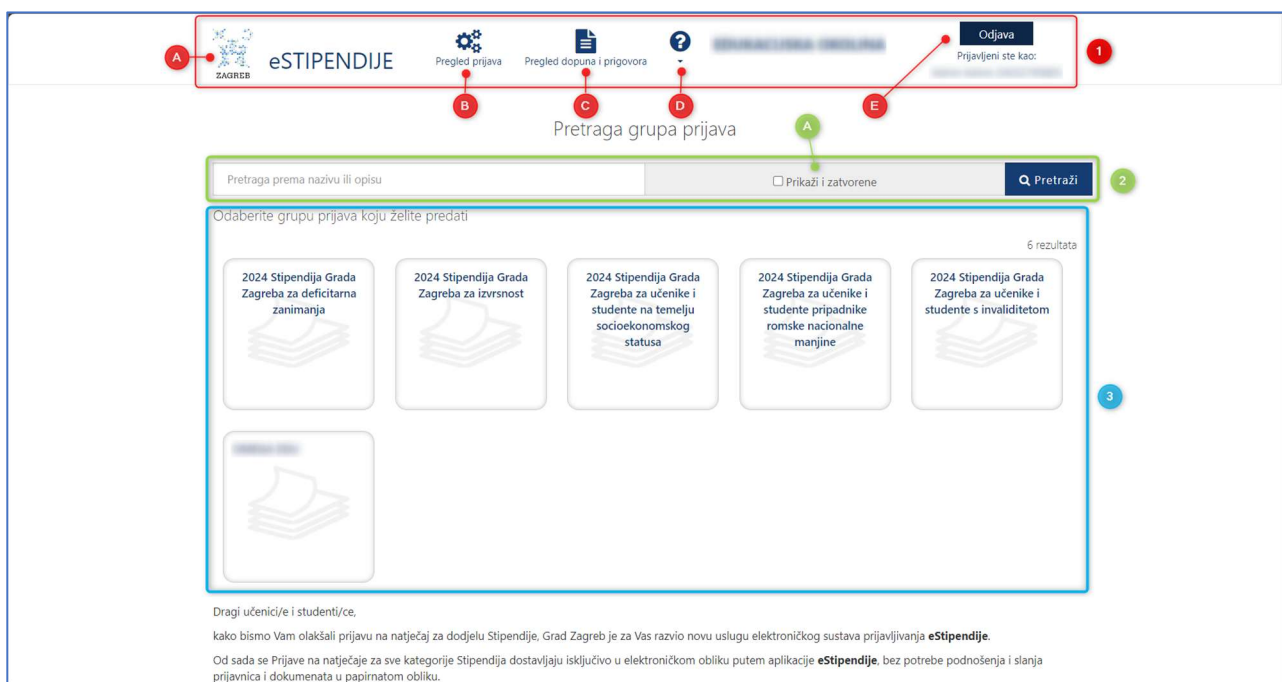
A

ZAGREB

eSTIPENDIJE

Pregled prijava

Pregled dopuna i prigovora

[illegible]

Odjava

Prijavljeni ste kao:

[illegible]

1

B

C

D

E

Pretraga grupa prijava

A

Pretraga prema nazivu ili opisu

Prikaži i zatvorene

Pretraži

2

Odaberite grupu prijava koju želite predati

6 rezultata

2024 Stipendija Grada Zagreba za deficitarna zanimanja

2024 Stipendija Grada Zagreba za izvrsnost

2024 Stipendija Grada Zagreba za učenike i studente na temelju socioekonomskog statusa

2024 Stipendija Grada Zagreba za učenike i studente pripadnike romske nacionalne manjine

2024 Stipendija Grada Zagreba za učenike i studente s invaliditetom

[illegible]

3

Dragi učenici/e i studenti/ce,

kako bismo Vam olakšali prijavu na natječaj za dodjelu Stipendije, Grad Zagreb je za Vas razvio novu uslugu elektroničkog sustava prijavljivanja eStipendije.

Od sada se Prijave na natječaje za sve kategorije Stipendija dostavljaju isključivo u elektroničkom obliku putem aplikacije eStipendije, bez potrebe podnošenja i slanja prijavnica i dokumenata u papirnatom obliku.